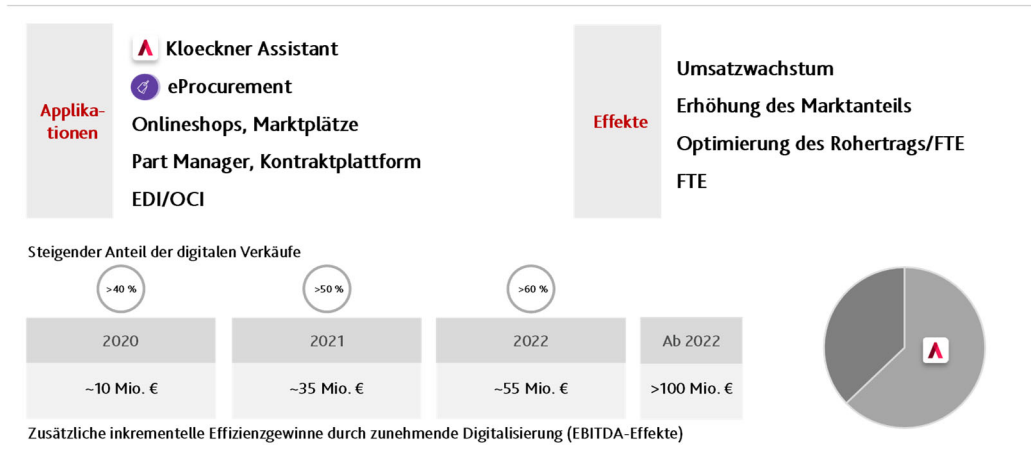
Applikationen

Kloeckner Assistant
eProcurement
Onlineshops, Marktplätze
Part Manager, Kontraktplattform
EDI/OCI

Effekte

Umsatzwachstum
Erhöhung des Marktanteils
Optimierung des Rohertrags/FTE
FTE

Steigender Anteil der digitalen Verkäufe

>40 %
>50 %
>60 %

| 2020 | 2021 | 2022 | Ab 2022 |
|---|---|---|---|
| ~10 Mio. € | ~35 Mio. € | ~55 Mio. € | >100 Mio. € |

Zusätzliche inkrementelle Effizienzgewinne durch zunehmende Digitalisierung (EBITDA-Effekte)